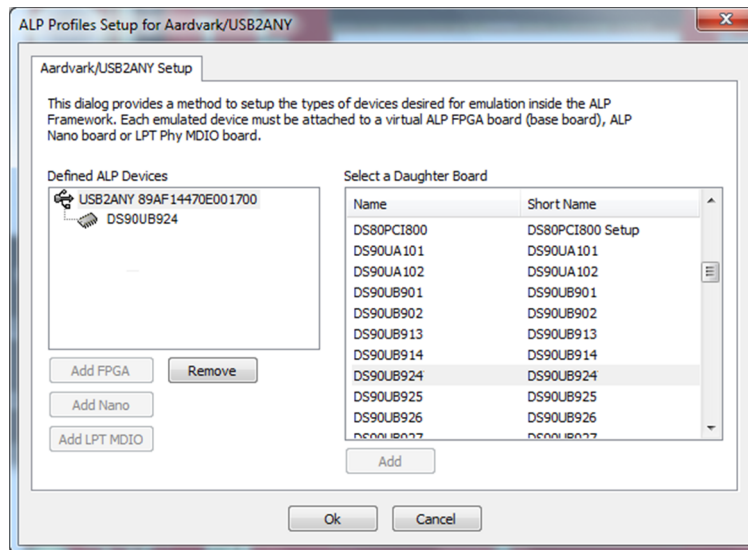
ALP Profiles Setup for Aardvark/USB2ANY

Aardvark/USB2ANY Setup

This dialog provides a method to setup the types of devices desired for emulation inside the ALP Framework. Each emulated device must be attached to a virtual ALP FPGA board (base board), ALP Nano board or LPT Phy MDIO board.

Defined ALP Devices

USB2ANY 89AF14470E001700
DS90UB924

Add FPGA
Remove
Add Nano
Add LPT MDIO

Select a Daughter Board

| Name | Short Name |
|---|---|
| DS80PCI800 | DS80PCI800 Setup |
| DS90UA101 | DS90UA101 |
| DS90UA102 | DS90UA102 |
| DS90UB901 | DS90UB901 |
| DS90UB902 | DS90UB902 |
| DS90UB913 | DS90UB913 |
| DS90UB914 | DS90UB914 |
| DS90UB924 | DS90UB924 |
| DS90UB925 | DS90UB925 |
| DS90UB926 | DS90UB926 |
| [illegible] | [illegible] |

Add

Ok
Cancel